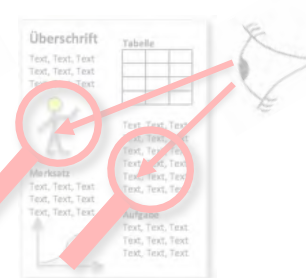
Überschrift
Text, Text, Text
Text, Text, Text
Text, Text, Text

Tabelle

Text, Text, Text
Text, Text, Text
Text, Text, Text
Text, Text, Text
Text, Text, Text
Text, Text, Text

Merksatz
Text, Text, Text
Text, Text, Text
Text, Text, Text

Aufgabe
Text, Text, Text
Text, Text, Text
Text, Text, Text